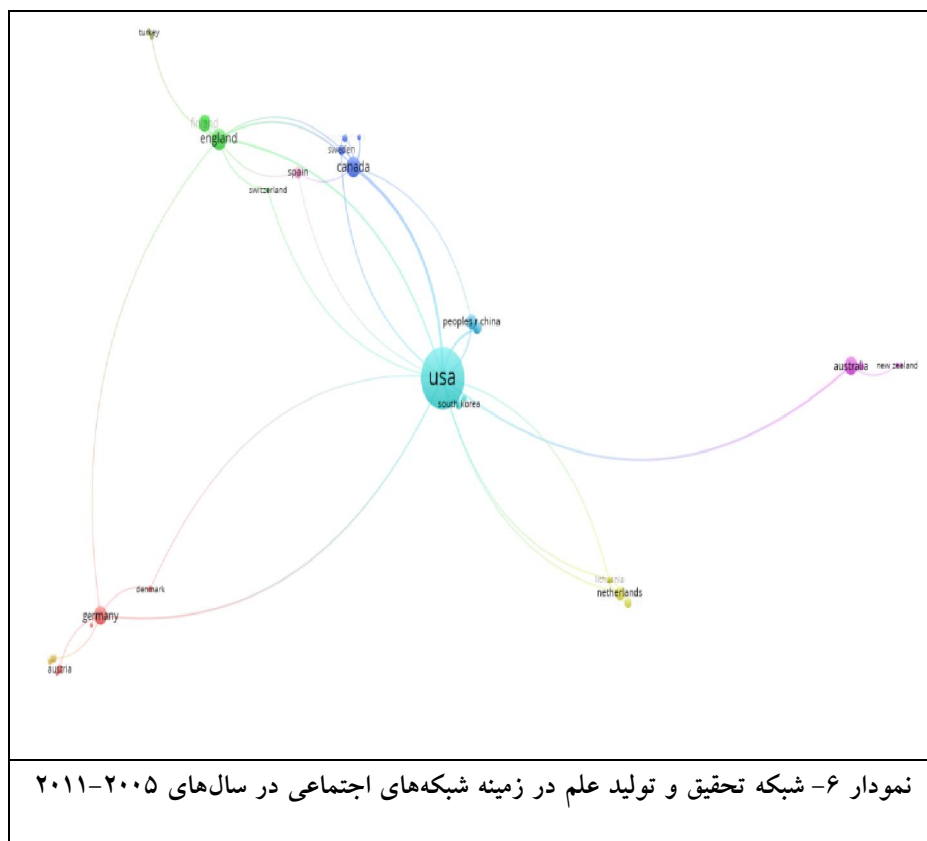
turkey

finland
england

sweden
canada
spain
switzerland

peoples r china

usa
south korea

australia
new zealand

lithuania
netherlands

denmark
germany

austria

نمودار ۶- شبکه تحقیق و تولید علم در زمینه شبکه‌های اجتماعی در سال‌های ۲۰۰۵-۲۰۱۱